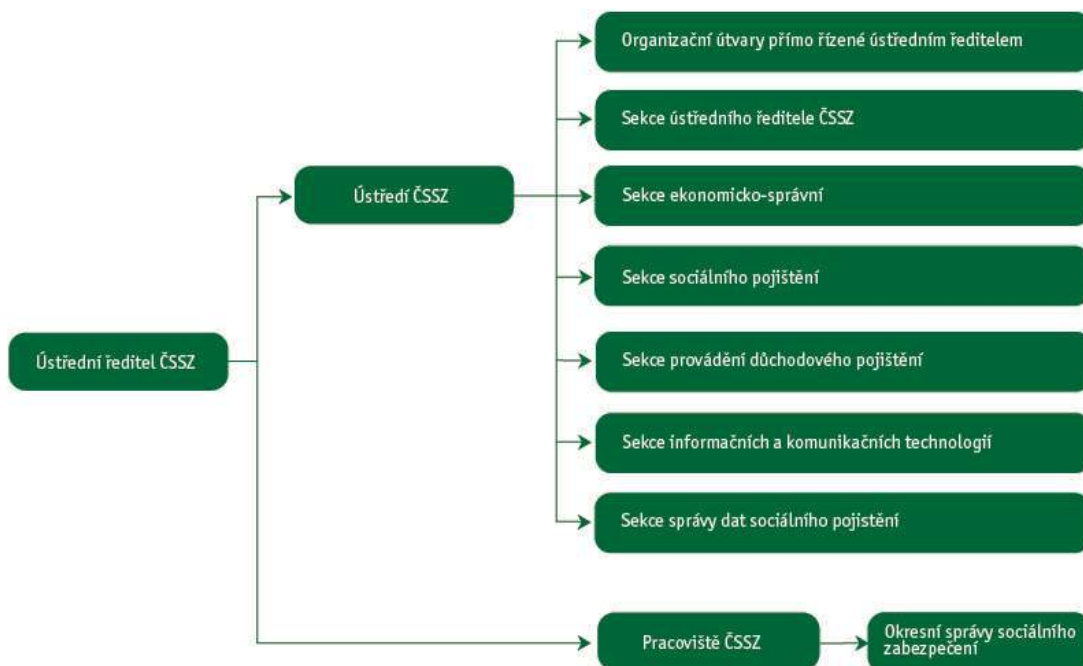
Ústřední ředitel ČSSZ

Ústředí ČSSZ

Organizační útvary přímo řízené ústředním ředitelem

Sekce ústředního ředitele ČSSZ

Sekce ekonomicko-správní

Sekce sociálního pojištění

Sekce provádění důchodového pojištění

Sekce informačních a komunikačních technologií

Sekce správy dat sociálního pojištění

Pracoviště ČSSZ

Okresní správy sociálního zabezpečení